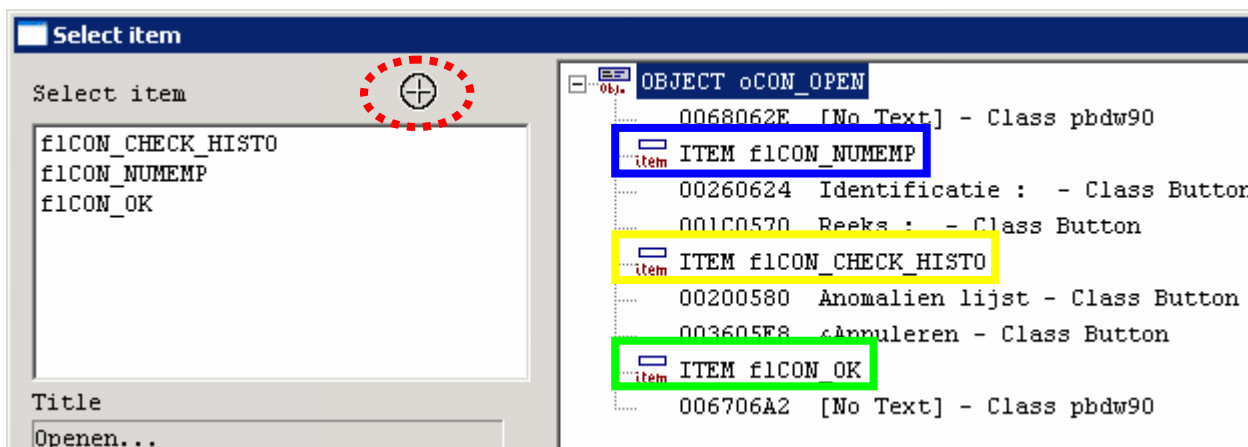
Select item

Select item

f1CON_CHECK_HISTO
f1CON_NUMEMP
f1CON_OK

Title

Openen...

Obj. OBJECT oCON_OPEN
0068062E [No Text] - Class pbdw90
item ITEM f1CON_NUMEMP
00260624 Identificatie : - Class Button
001C0570 Reeks : - Class Button
item ITEM f1CON_CHECK_HISTO
00200580 Anomalien lijst - Class Button
003605E8 &Annuleren - Class Button
item ITEM f1CON_OK
006706A2 [No Text] - Class pbdw90